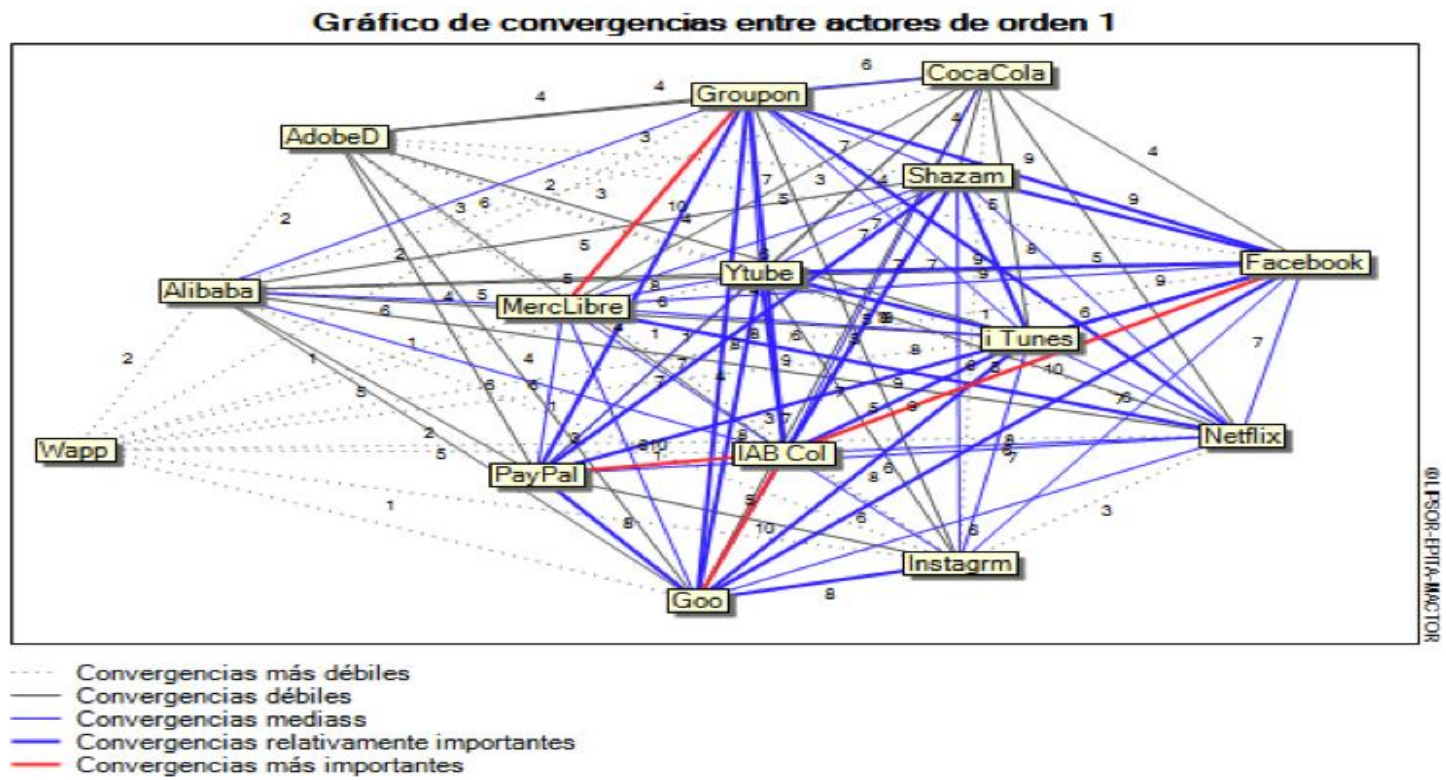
Gráfico de convergencias entre actores de orden 1

Groupon
CocaCola
AdobeD
Shazam
Facebook
Alibaba
Ytube
MercLibre
i Tunes
Wapp
Netflix
PayPal
IAB Col
Instagrm
Goo

6 4 4 3 7 9 4 2 3 2 3 6 10 4 5 7 3 4 9 5 7 7 5 9 2 5 5 4 5 6 9 8 6 1 6 9 7 9 1 2 6 1 4 7 8 8 6 10 7 6 4 6 4 1 5 9 8 8 5 7 2 3 10 3 7 5 9 5 1 5 2 8 6 8 7 1 8 5 6 10 8 3 8

@LIPSOR-EPITA-MACTOR

Convergencias más débiles
Convergencias débiles
Convergencias mediass
Convergencias relativamente importantes
Convergencias más importantes